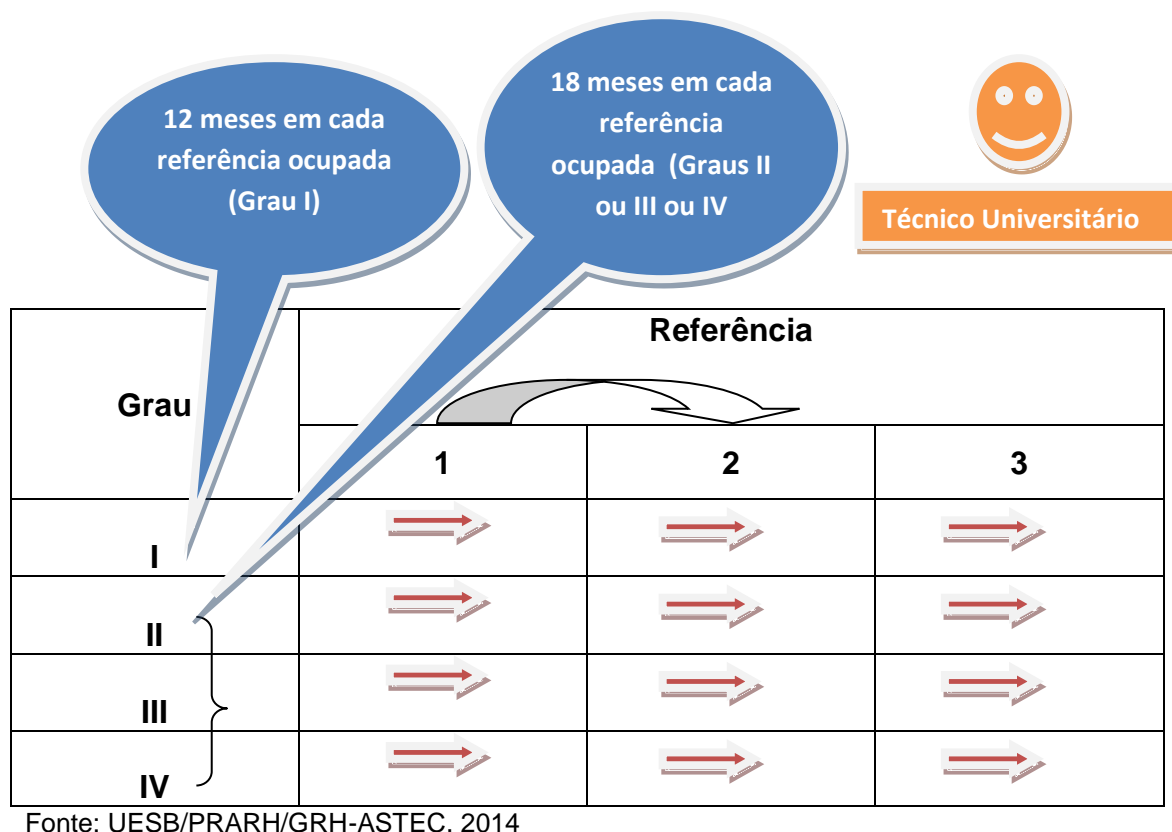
12 meses em cada referência ocupada (Grau I)

18 meses em cada referência ocupada (Graus II ou III ou IV

Técnico Universitário

| Grau | Referência | | |
|---|---|---|---|
| | 1 | 2 | 3 |
| I | | | |
| II | | | |
| III | | | |
| IV | | | |

Fonte: UESB/PRARH/GRH-ASTEC, 2014